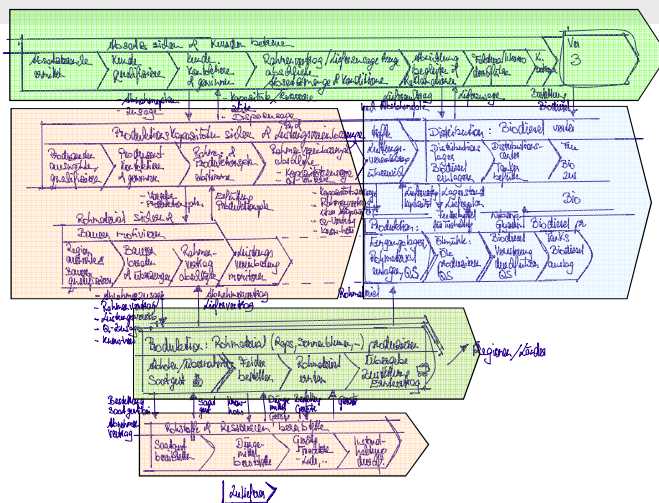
Absatz sichern & Kunden betreuen

Absatzkanäle ermitteln | Kunde qualifizieren | Kunde kontaktieren & gewinnen | Rahmenvertrag / Lieferzusage Menge abschließen & Rahmenbedingungen & Konditionen | Abwicklung begleiten & Reklamation | Zahlungseingänge überwachen | K. Nachbetreuung

Vw 3

Abnahmemenge zusage

Liefer-Dispo menge

Kapazitäten, Ressourcen

Auftragsmenge

Lieferzusage

Bestellung, Bedarf

Produktionskapazitäten sichern & Lieferungen koordinieren

Produzenten auswählen & qualifizieren | Produzent kontaktieren & gewinnen | Menge & Produktionsmengen bestimmen | Rahmenvereinbarung abschließen - Kapazitätsplanung

- Menge - Produktionsplan

Kapazitätsbedarf

Erhaltung Produktionsplan

Rohmaterial sichern & Bauern motivieren

Region auswählen & Bauern qualifizieren | Bauern kontaktieren & überzeugen | Rahmenvertrag abschließen | Lieferungen koordinieren & monitoren

- Abnahmezusage
- Rahmenvertrag
- Lieferungsmenge
- Q-Zusage
- Know-how

Abnahmevertrag Liefervertrag

Rohmaterial

Distribution: Biodiesel verteilen

Lieferungen koordinieren & überwachen | Distributionslager Biodiesel einlagern | Distributionscenter Tankstelle | Tank Bio zur

Lieferkapazität

Lagerstand Lieferzeit

Bio

Produktion: Fertigung / Lager Produzenten anlagen BS | Einsätze: Pro ... Rohstoffe Pro... BS | Biodiesel Vorräte Qualitäten BS | Tanks Biodiesel Auslage

Meng Quali

Produktion: Rohmaterial (Raps, Sonnenblumen, ...) produzieren

Anbau / Verarbeitung Saatgut | Felder bestellen | Rohmaterial ernten | Übergabe Rohmaterial an Sammelstelle

Regionen / Länder

Bestellung Saatgut

Abnahme Vertrag

Saatgut

Know-how

Dünge mittel

Bestellung Geräte

Geräte

Rohstoffe & Ressourcen bereitstellen

Saatgut bereitstellen | Düngemittel bereitstellen | Geräte, Traktoren, etc. | Instandhaltung durchf.

Zulieferer